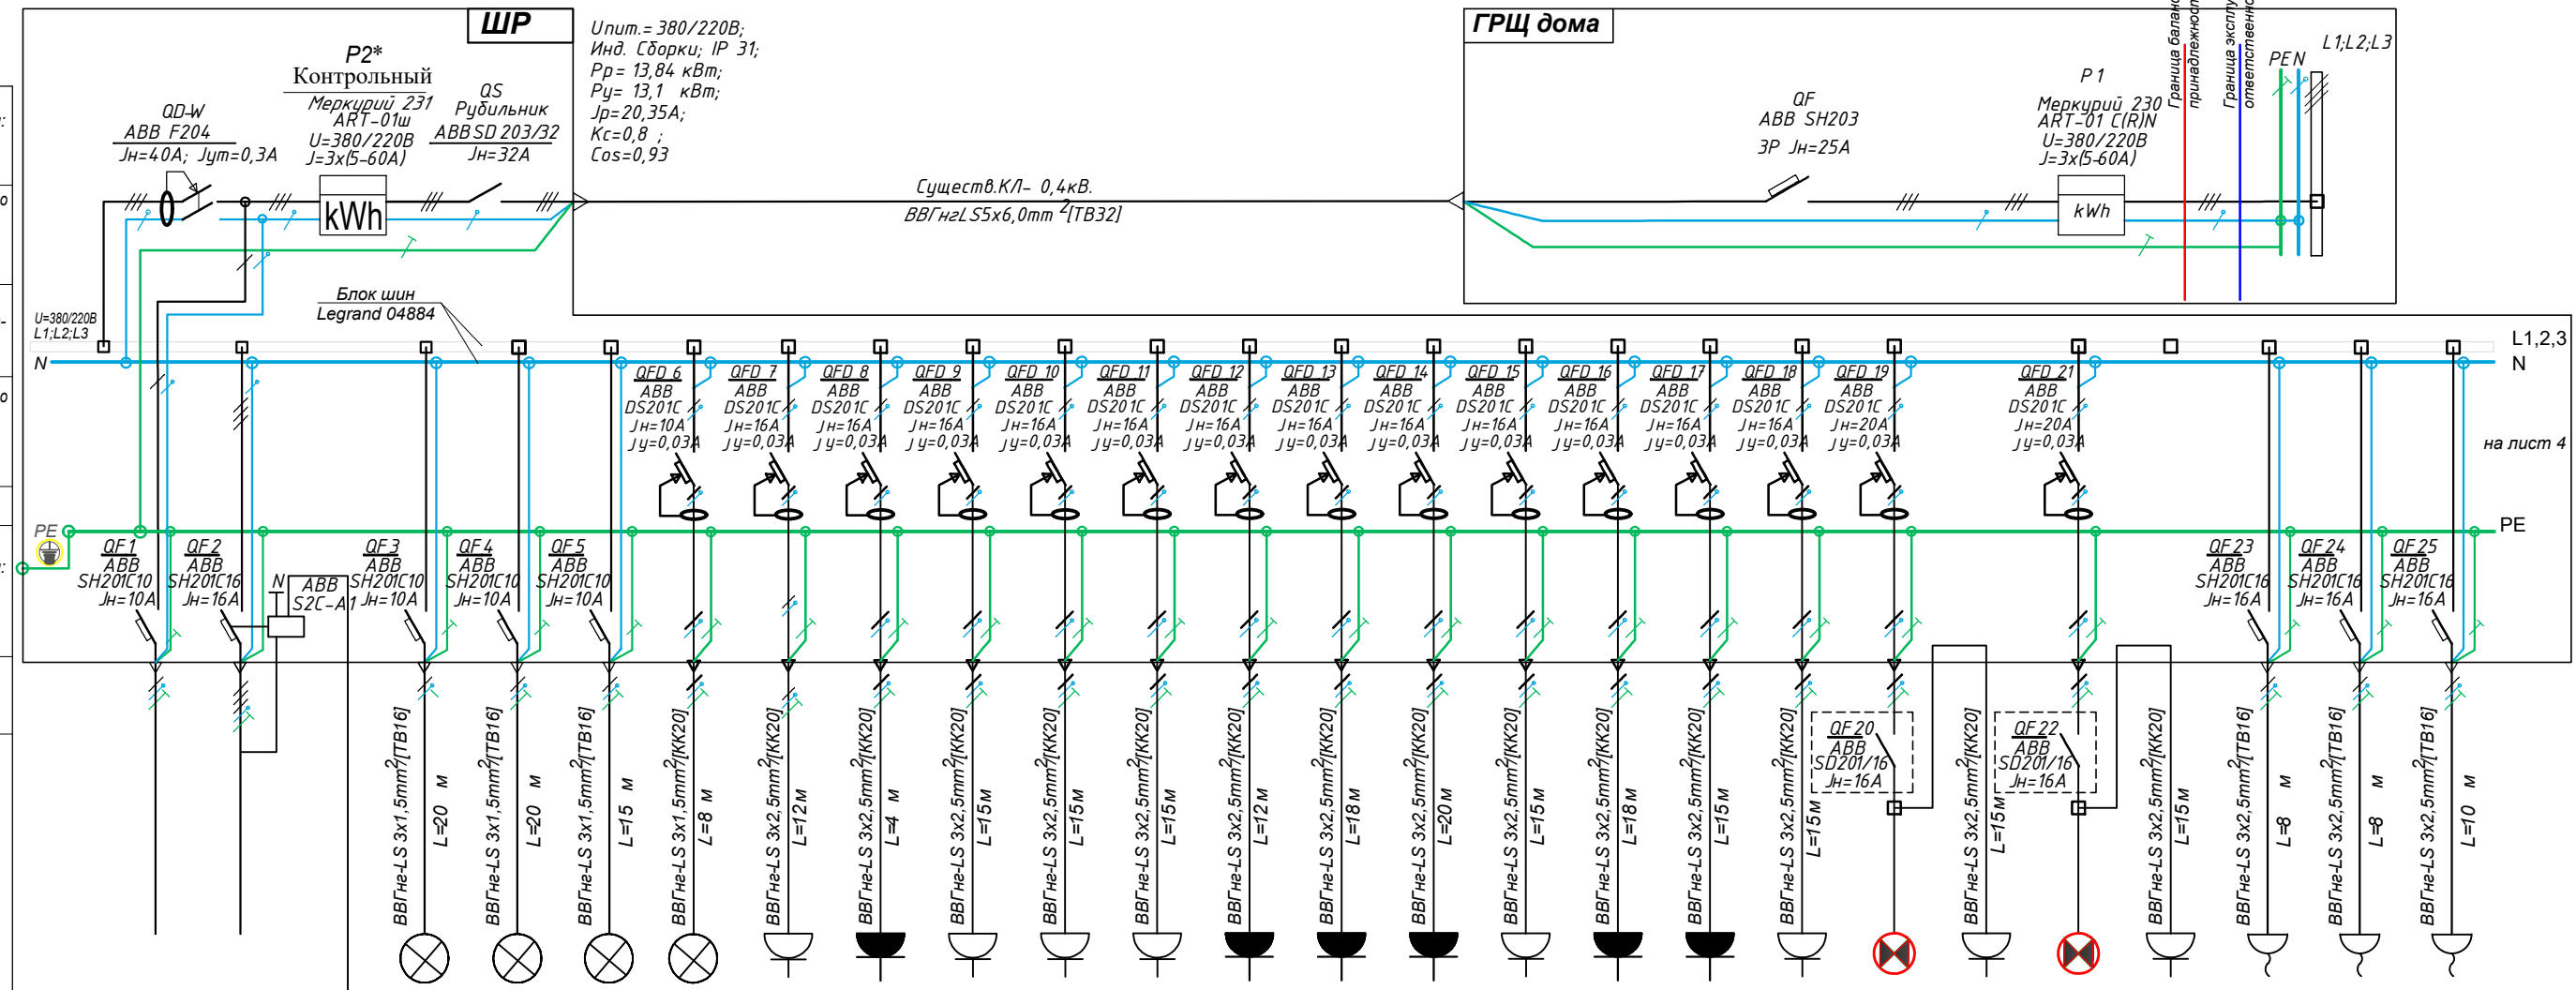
ШР

Uпит.= 380/220В;
Инд. Сборки; IP 31;
Pр= 13,84 кВт;
Pу= 13,1 кВт;
Jр=20,35А;
Кс=0,8 ;
Cos=0,93

ГРЩ дома

P2*
Контрольный
Меркурий 231
ART-01ш
U=380/220В
J=3x(5-60А)

QD-W
ABB F204
Jн=40А; Jут=0,3А

QS
Рубильник
ABB SD 203/32
Jн=32А

kWh

Существ.КЛ- 0,4кВ.
ВВГнгLS5х6,0mm $^2$[ТВ32]

QF
ABB SH203
3P Jн=25А

P 1
Меркурий 230
ART-01 C(R)N
U=380/220В
J=3x(5-60А)

kWh

Граница балан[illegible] принадлежност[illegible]
Граница эксплу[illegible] ответственно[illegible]

PE N
L1;L2;L3

U=380/220В
L1;L2;L3

Блок шин
Legrand 04884

N

L1,2,3
N
на лист 4
PE

PE

QFD 6 ABB DS201C Jн=10А Jу=0,03А
QFD 7 ABB DS201C Jн=16А Jу=0,03А
QFD 8 ABB DS201C Jн=16А Jу=0,03А
QFD 9 ABB DS201C Jн=16А Jу=0,03А
QFD 10 ABB DS201C Jн=16А Jу=0,03А
QFD 11 ABB DS201C Jн=16А Jу=0,03А
QFD 12 ABB DS201C Jн=16А Jу=0,03А
QFD 13 ABB DS201C Jн=16А Jу=0,03А
QFD 14 ABB DS201C Jн=16А Jу=0,03А
QFD 15 ABB DS201C Jн=16А Jу=0,03А
QFD 16 ABB DS201C Jн=16А Jу=0,03А
QFD 17 ABB DS201C Jн=16А Jу=0,03А
QFD 18 ABB DS201C Jн=16А Jу=0,03А
QFD 19 ABB DS201C Jн=20А Jу=0,03А
QFD 21 ABB DS201C Jн=20А Jу=0,03А

QF 1 ABB SH201C10 Jн=10А
QF 2 ABB SH201C16 Jн=16А
N ABB S2C-A1
QF 3 ABB SH201C10 Jн=10А
QF 4 ABB SH201C10 Jн=10А
QF 5 ABB SH201C10 Jн=10А
QF 23 ABB SH201C16 Jн=16А
QF 24 ABB SH201C16 Jн=16А
QF 25 ABB SH201C16 Jн=16А

QF 20 ABB SD201/16 Jн=16А
QF 22 ABB SD201/16 Jн=16А

ВВГнг-LS 3х1,5mm$^2$[ТВ16] L=20 м
ВВГнг-LS 3х1,5mm$^2$[ТВ16] L=20 м
ВВГнг-LS 3х1,5mm$^2$[ТВ16] L=15 м
ВВГнг-LS 3х1,5mm$^2$[КК20] L=8 м
ВВГнг-LS 3х2,5mm$^2$[КК20] L=12 м
ВВГнг-LS 3х2,5mm$^2$[КК20] L=4 м
ВВГнг-LS 3х2,5mm$^2$[КК20] L=15 м
ВВГнг-LS 3х2,5mm$^2$[КК20] L=15 м
ВВГнг-LS 3х2,5mm$^2$[КК20] L=15 м
ВВГнг-LS 3х2,5mm$^2$[КК20] L=12 м
ВВГнг-LS 3х2,5mm$^2$[КК20] L=18 м
ВВГнг-LS 3х2,5mm$^2$[КК20] L=20 м
ВВГнг-LS 3х2,5mm$^2$[КК20] L=15 м
ВВГнг-LS 3х2,5mm$^2$[КК20] L=18 м
ВВГнг-LS 3х2,5mm$^2$[КК20] L=15 м
ВВГнг-LS 3х2,5mm$^2$[КК20] L=15 м
ВВГнг-LS 3х2,5mm$^2$[КК20] L=15 м
ВВГнг-LS 3х2,5mm$^2$[КК20] L=15 м
ВВГнг-LS 3х2,5mm$^2$[ТВ16] L=8 м
ВВГнг-LS 3х2,5mm$^2$[ТВ16] L=8 м
ВВГнг-LS 3х2,5mm$^2$[ТВ16] L=10 м